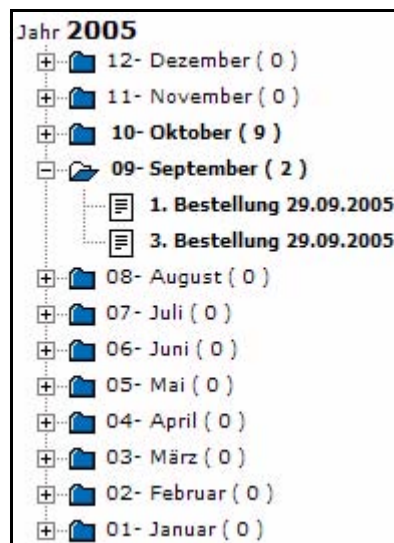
Jahr **2005**

12- Dezember ( 0 )

11- November ( 0 )

**10- Oktober ( 9 )**

**09- September ( 2 )**

**1. Bestellung 29.09.2005**

**3. Bestellung 29.09.2005**

08- August ( 0 )

07- Juli ( 0 )

06- Juni ( 0 )

05- Mai ( 0 )

04- April ( 0 )

03- März ( 0 )

02- Februar ( 0 )

01- Januar ( 0 )